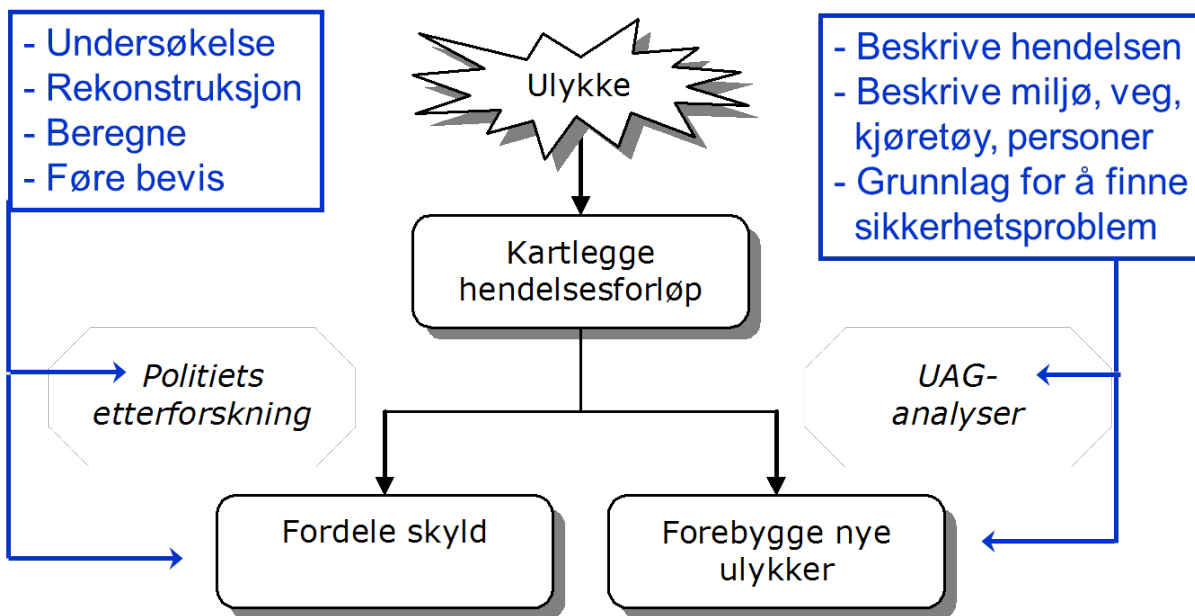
- Undersøkelse
- Rekonstruksjon
- Beregne
- Føre bevis

Ulykke

- Beskrive hendelsen
- Beskrive miljø, veg, kjøretøy, personer
- Grunnlag for å finne sikkerhetsproblem

Kartlegge hendelsesforløp

Politiets etterforskning

UAG-analyser

Fordele skyld

Forebygge nye ulykker